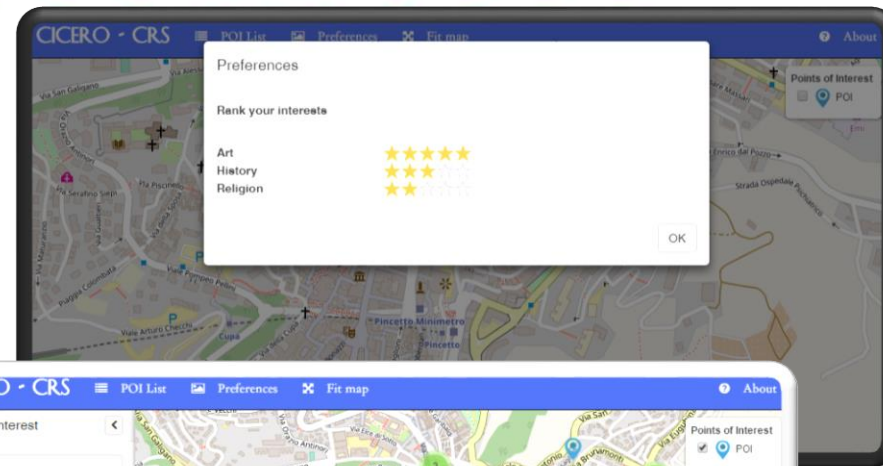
CICERO - CRS POI List Preferences Fit map About

Preferences

Rank your interests

Art
History
Religion

OK

Points of Interest
POI

Via San Galgano
Via Serafino Siepi
Pza Piscinello
Via Fonte Magna
Viale Arturo Checchi
Pincetto Minimetro
Pincetto
Pincetto Minimetro
Enrico dal Pozzo
Strada Ospedale Pescarone
Via Magno Magnini
Piazza Colombata
Cupa

CRS POI List Preferences Fit map About

nterest

Points of Interest
POI

Via San Galgano
Via Brunamonti